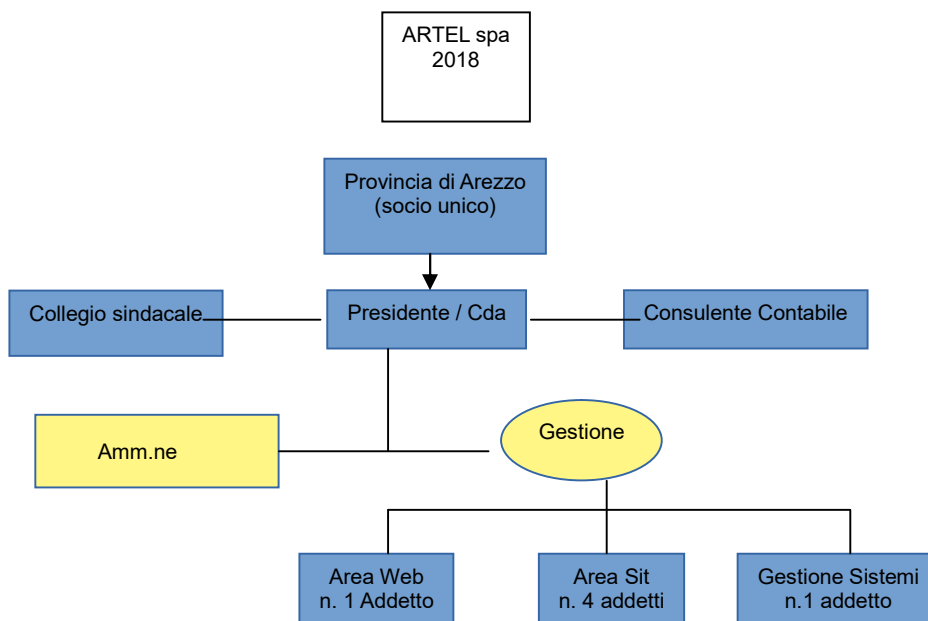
ARTEL spa
2018

Provincia di Arezzo
(socio unico)

Collegio sindacale

Presidente / Cda

Consulente Contabile

Amm.ne

Gestione

Area Web
n. 1 Addetto

Area Sit
n. 4 addetti

Gestione Sistemi
n.1 addetto